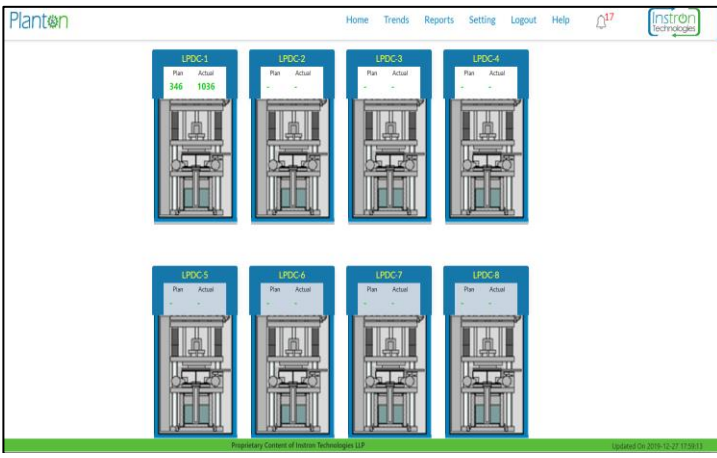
Planton

Home Trends Reports Setting Logout Help 17

Instron Technologies

LPDC-1
Plan Actual
346 1036

LPDC-2
Plan Actual
- -

LPDC-3
Plan Actual
- -

LPDC-4
Plan Actual
- -

LPDC-5
Plan Actual
- -

LPDC-6
Plan Actual
- -

LPDC-7
Plan Actual
- -

LPDC-8
Plan Actual
- -

Proprietary Content of Instron Technologies LLP

Updated On 2019-12-27 17:59:13